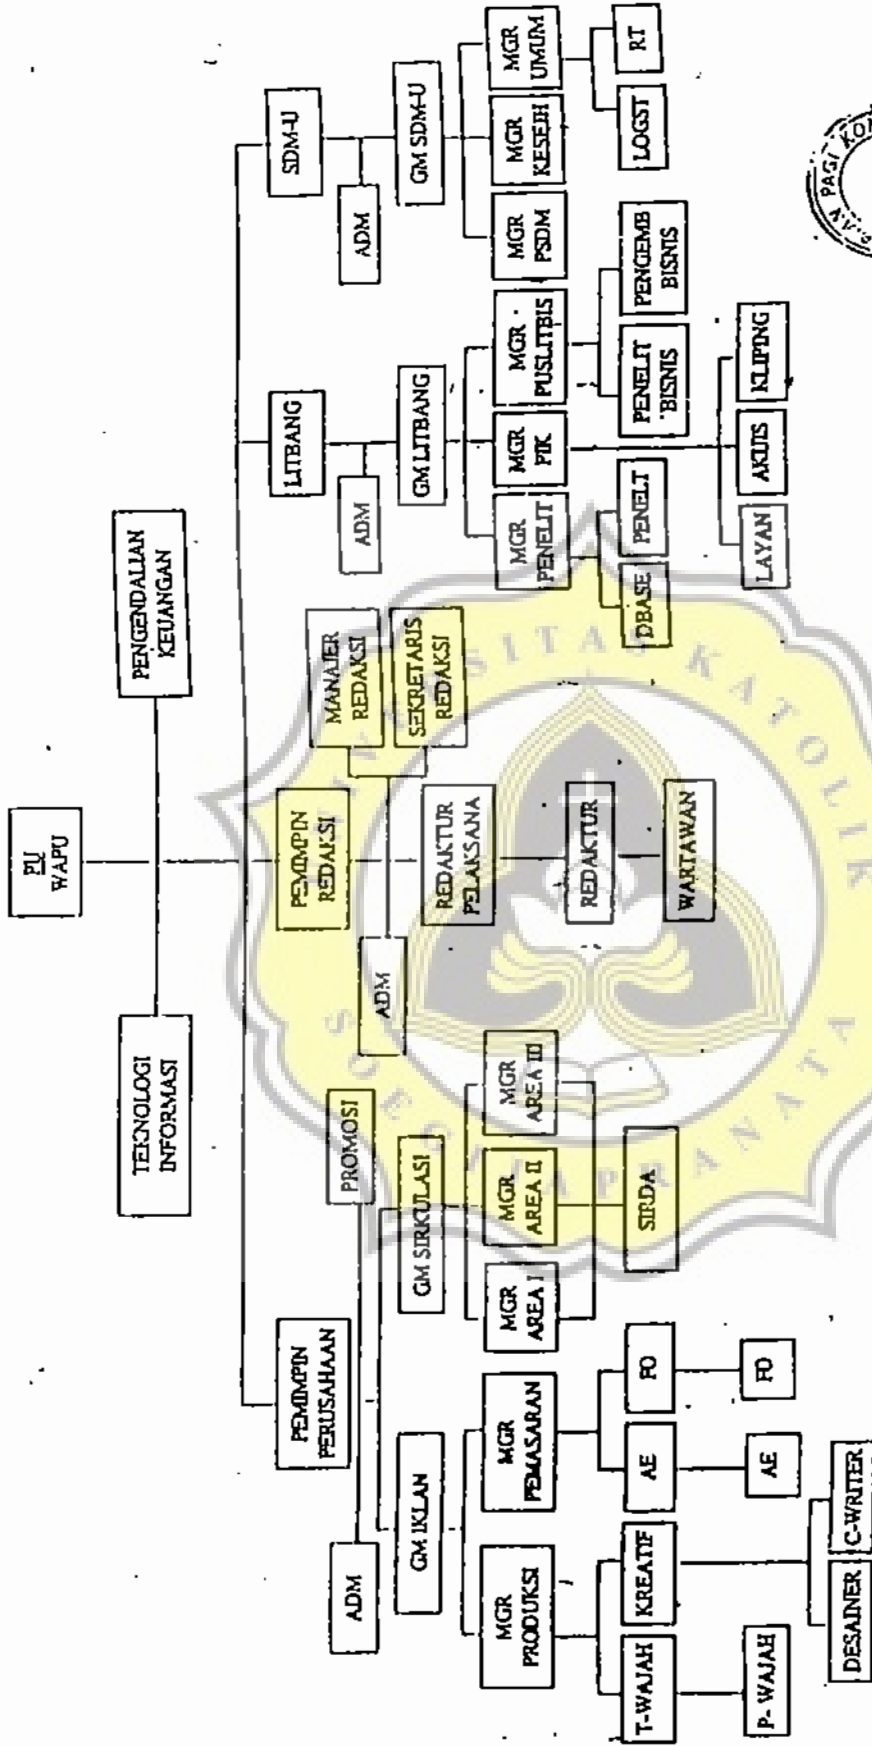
PU
WAPU

TEKNOLOGI INFORMASI

PENGENDALIAN KEUANGAN

PEMIMPIN PERUSAHAAN

PEMIMPIN REDAKSI

LITBANG

SDM-U

ADM

GM IKLAN

PROMOSI

GM SIRKULASI

ADM

MANAJER REDAKSI

SEKRETARIS REDAKSI

REDAKTUR PELAKSANA

REDAKTUR

WARTAWAN

ADM

GM LITBANG

ADM

GM SDM-U

MGR PRODUKSI

MGR PEMASARAN

MGR AREA I

MGR AREA II

MGR AREA III

SIRDA

MGR PENELIT

MGR PIK

MGR PUSLITBIS

MGR PSDM

MGR KESEJH

MGR UMUM

T-WAJAH

KREATIF

AE

FO

AE

FO

P- WAJAH

DESAINER

C-WRITER

DBASE

PENELIT

LAYAN

AKUIS

KLIPING

PENELIT BISNIS

PENGEMB BISNIS

LOGST

RT

PAGI KOI